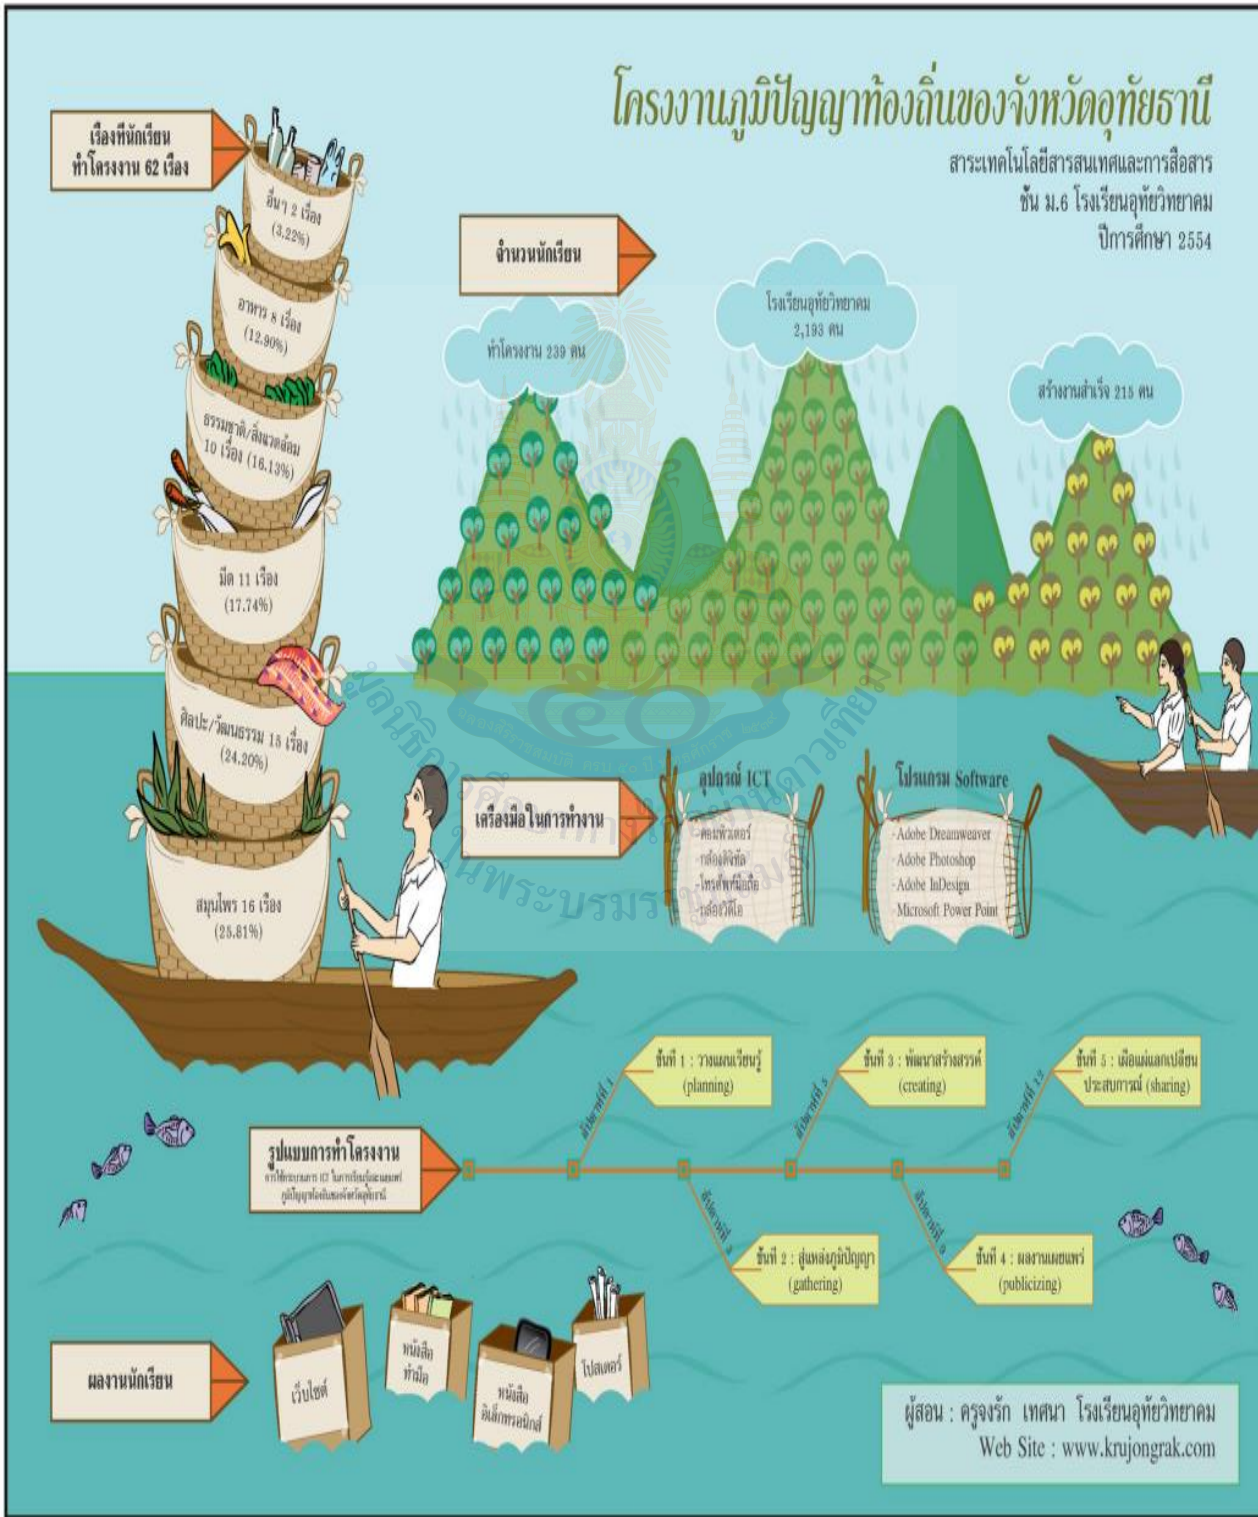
โครงงานภูมิปัญญาท้องถิ่นของจังหวัดอุทัยธานี

สาระเทคโนโลยีสารสนเทศและการสื่อสาร
ชั้น ม.6 โรงเรียนอุทัยวิทยาคม
ปีการศึกษา 2554

เรื่องที่นักเรียนทำโครงงาน 62 เรื่อง

อื่นๆ 2 เรื่อง (3.22%)

อาหาร 8 เรื่อง (12.90%)

ธรรมชาติ/สิ่งแวดล้อม 10 เรื่อง (16.13%)

มีด 11 เรื่อง (17.74%)

ศิลปะ/วัฒนธรรม 15 เรื่อง (24.20%)

สมุนไพร 16 เรื่อง (25.81%)

จำนวนนักเรียน

ทำโครงงาน 239 คน

โรงเรียนอุทัยวิทยาคม 2,193 คน

สร้างงานสำเร็จ 215 คน

เครื่องมือในการทำงาน

อุปกรณ์ ICT
-คอมพิวเตอร์
-กล้องดิจิทัล
-โทรศัพท์มือถือ
-กล้องวิดีโอ

โปรแกรม Software
-Adobe Dreamweaver
-Adobe Photoshop
-Adobe InDesign
-Microsoft Power Point

รูปแบบการทำโครงงาน
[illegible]

สัปดาห์ที่ 1
ขั้นที่ 1 : วางแผนเรียนรู้ (planning)

สัปดาห์ที่ 3
ขั้นที่ 2 : สู่แหล่งภูมิปัญญา (gathering)

สัปดาห์ที่ 5
ขั้นที่ 3 : พัฒนาสร้างสรรค์ (creating)

สัปดาห์ที่ 9
ขั้นที่ 4 : ผลงานเผยแพร่ (publicizing)

สัปดาห์ที่ 12
ขั้นที่ 5 : เพื่อแผ่แลกเปลี่ยนประสบการณ์ (sharing)

ผลงานนักเรียน

เว็บไซต์

หนังสือทำมือ

หนังสืออิเล็กทรอนิกส์

โปสเตอร์

ผู้สอน : ครูจงรัก เทศนา โรงเรียนอุทัยวิทยาคม
Web Site : www.krujongrak.com